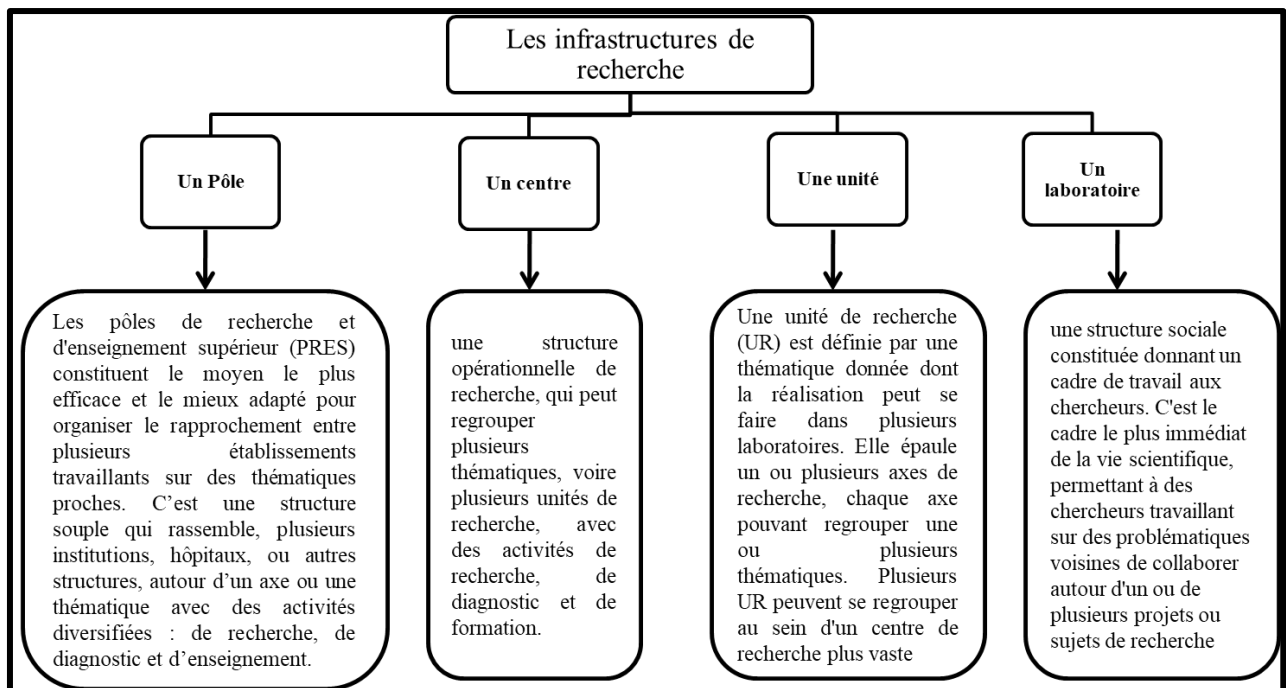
Les infrastructures de recherche

Un Pôle

Un centre

Une unité

Un laboratoire

Les pôles de recherche et d'enseignement supérieur (PRES) constituent le moyen le plus efficace et le mieux adapté pour organiser le rapprochement entre plusieurs établissements travaillants sur des thématiques proches. C'est une structure souple qui rassemble, plusieurs institutions, hôpitaux, ou autres structures, autour d'un axe ou une thématique avec des activités diversifiées : de recherche, de diagnostic et d'enseignement.

une structure opérationnelle de recherche, qui peut regrouper plusieurs thématiques, voire plusieurs unités de recherche, avec des activités de recherche, de diagnostic et de formation.

Une unité de recherche (UR) est définie par une thématique donnée dont la réalisation peut se faire dans plusieurs laboratoires. Elle épaule un ou plusieurs axes de recherche, chaque axe pouvant regrouper une ou plusieurs thématiques. Plusieurs UR peuvent se regrouper au sein d'un centre de recherche plus vaste

une structure sociale constituée donnant un cadre de travail aux chercheurs. C'est le cadre le plus immédiat de la vie scientifique, permettant à des chercheurs travaillant sur des problématiques voisines de collaborer autour d'un ou de plusieurs projets ou sujets de recherche